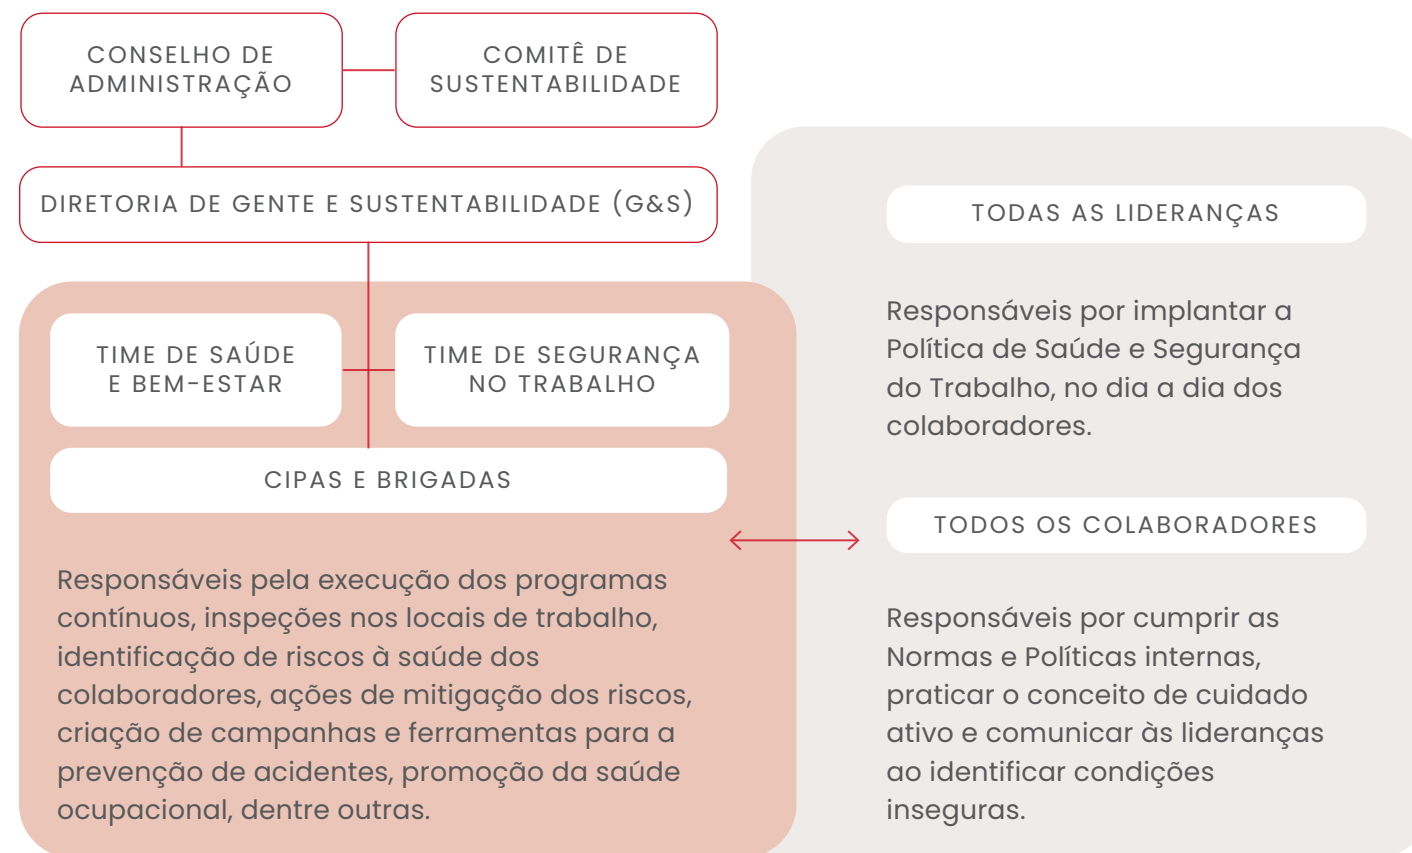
CONSELHO DE ADMINISTRAÇÃO

COMITÊ DE SUSTENTABILIDADE

DIRETORIA DE GENTE E SUSTENTABILIDADE (G&S)

TIME DE SAÚDE E BEM-ESTAR

TIME DE SEGURANÇA NO TRABALHO

CIPAS E BRIGADAS

Responsáveis pela execução dos programas contínuos, inspeções nos locais de trabalho, identificação de riscos à saúde dos colaboradores, ações de mitigação dos riscos, criação de campanhas e ferramentas para a prevenção de acidentes, promoção da saúde ocupacional, dentre outras.

TODAS AS LIDERANÇAS

Responsáveis por implantar a Política de Saúde e Segurança do Trabalho, no dia a dia dos colaboradores.

TODOS OS COLABORADORES

Responsáveis por cumprir as Normas e Políticas internas, praticar o conceito de cuidado ativo e comunicar às lideranças ao identificar condições inseguras.